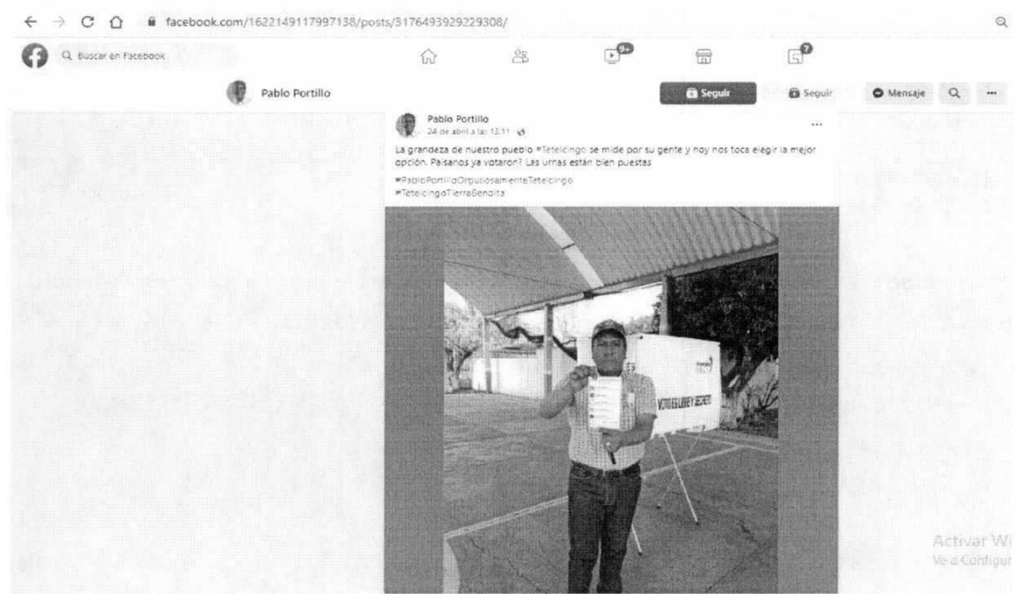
facebook.com/1622149117997138/posts/3176493929229308/

Buscar en Facebook

9+

7

Pablo Portillo

Seguir

Seguir

Mensaje

Pablo Portillo
24 de abril a las 13:51 ·

La grandeza de nuestro pueblo #Tetelcingo se mide por su gente y hoy nos toca elegir la mejor opción. Paisanos ya votaron? Las urnas están bien puestas
#PabloPortilloOrgullosamenteTetelcingo
#TetelcingoTierraBendita

VOTO ES LIBRE Y SECRETO

Activar Wi
Ve a Configur